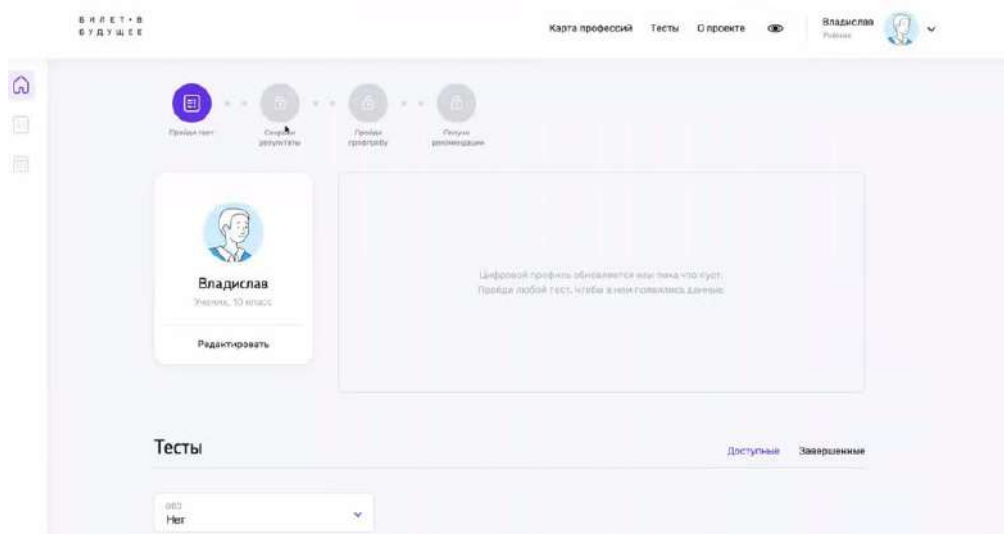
БИЛЕТ·В БУДУЩЕЕ

Карта профессий Тесты О проекте

Владислав
Ребенок

Пройди тест

Сохрани результаты

Пройди пробу

Получи рекомендации

Владислав
Ученик, 10 класс

Редактировать

Цифровой профиль обновляется или пока что пуст.
Пройди любой тест, чтобы в нем появились данные

Тесты

Доступные Завершенные

ОВЗ
Нет